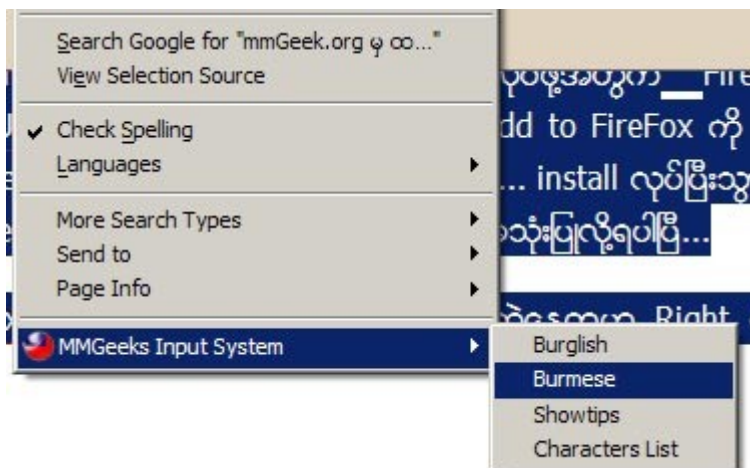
Search Google for "mmGeek.org မှ ထ..."
View Selection Source

Check Spelling
Languages

More Search Types
Send to
Page Info

MMGeeks Input System

Burglish
Burmese
Showtips
Characters List

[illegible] Fire
dd to FireFox ကို
... install လုပ်ပြီးသွ
သုံးပြုလို့ရပါပြီ...
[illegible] Right